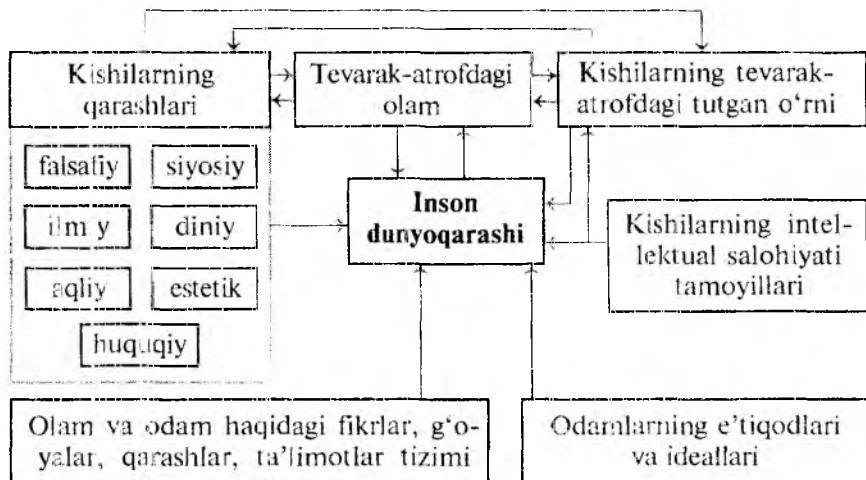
Kishilarning qarashlari

Tevarak-atrofdagi olam

Kishilarning tevarak-atrofdagi tutgan o'rni

falsafiy

siyosiy

ilmiy

diniy

aqliy

estetik

huquqiy

Inson dunyoqarashi

Kishilarning intellektual salohiyati tamoyillari

Olam va odam haqidagi fikrlar, g'oyalar, qarashlar, ta'limotlar tizimi

Odamlarning e'tiqodlari va ideallari